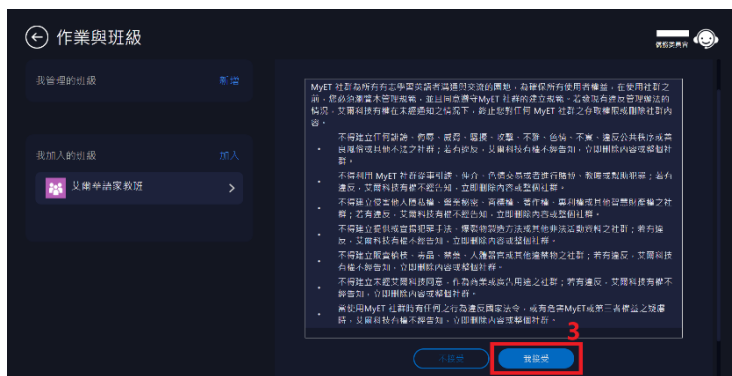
作業與班級

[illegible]

我管理的班級　新增

我加入的班級　加入

艾爾華語家教班

MyET 社群為所有有志學習英語者溝通與交流的園地，為確保所有使用者權益，在使用社群之前，您必須遵守社群規範，並且同意遵守MyET 社群的建立規範，若被認為有違反管理辦法的情況，艾爾科技有權在未經通知之情況下，刪除您對任何 MyET 社群之分享權限或刪除社群內容。

不得建立任何誹謗、侮辱、威脅、騷擾、攻擊、不雅、色情、不實，違反公共秩序或善良風俗或其他不法之社群；若有違反，艾爾科技有權不經告知，立即刪除內容或整個社群。

不得利用 MyET 社群從事引誘、仲介、色情交易或言語行騙等，教唆或幫助犯罪；若有違反，艾爾科技有權不經告知，立即刪除內容或整個社群。

不得建立侵害他人隱私權、營業秘密、商標權、著作權、專利權或其他智慧財產權之社群；若有違反，艾爾科技有權不經告知，立即刪除內容或整個社群。

不得建立提供或宣揚犯罪手法、爆裂物製造方法或其他非法活動資料之社群；若有違反，艾爾科技有權不經告知，立即刪除內容或整個社群。

不得建立販賣槍械、毒品、禁藥、人體器官或其他違禁物之社群；若有違反，艾爾科技有權不經告知，立即刪除內容或整個社群。

不得建立未經艾爾科技同意，作商業廣告或推銷用途之社群；若有違反，艾爾科技有權不經告知，立即刪除內容或整個社群。

需使用 MyET 社群時有任何之行為違反國家法令，或有危害MyET或第三者權益之疑慮時，艾爾科技有權不經告知，立即刪除內容或整個社群。

3

不接受　我接受